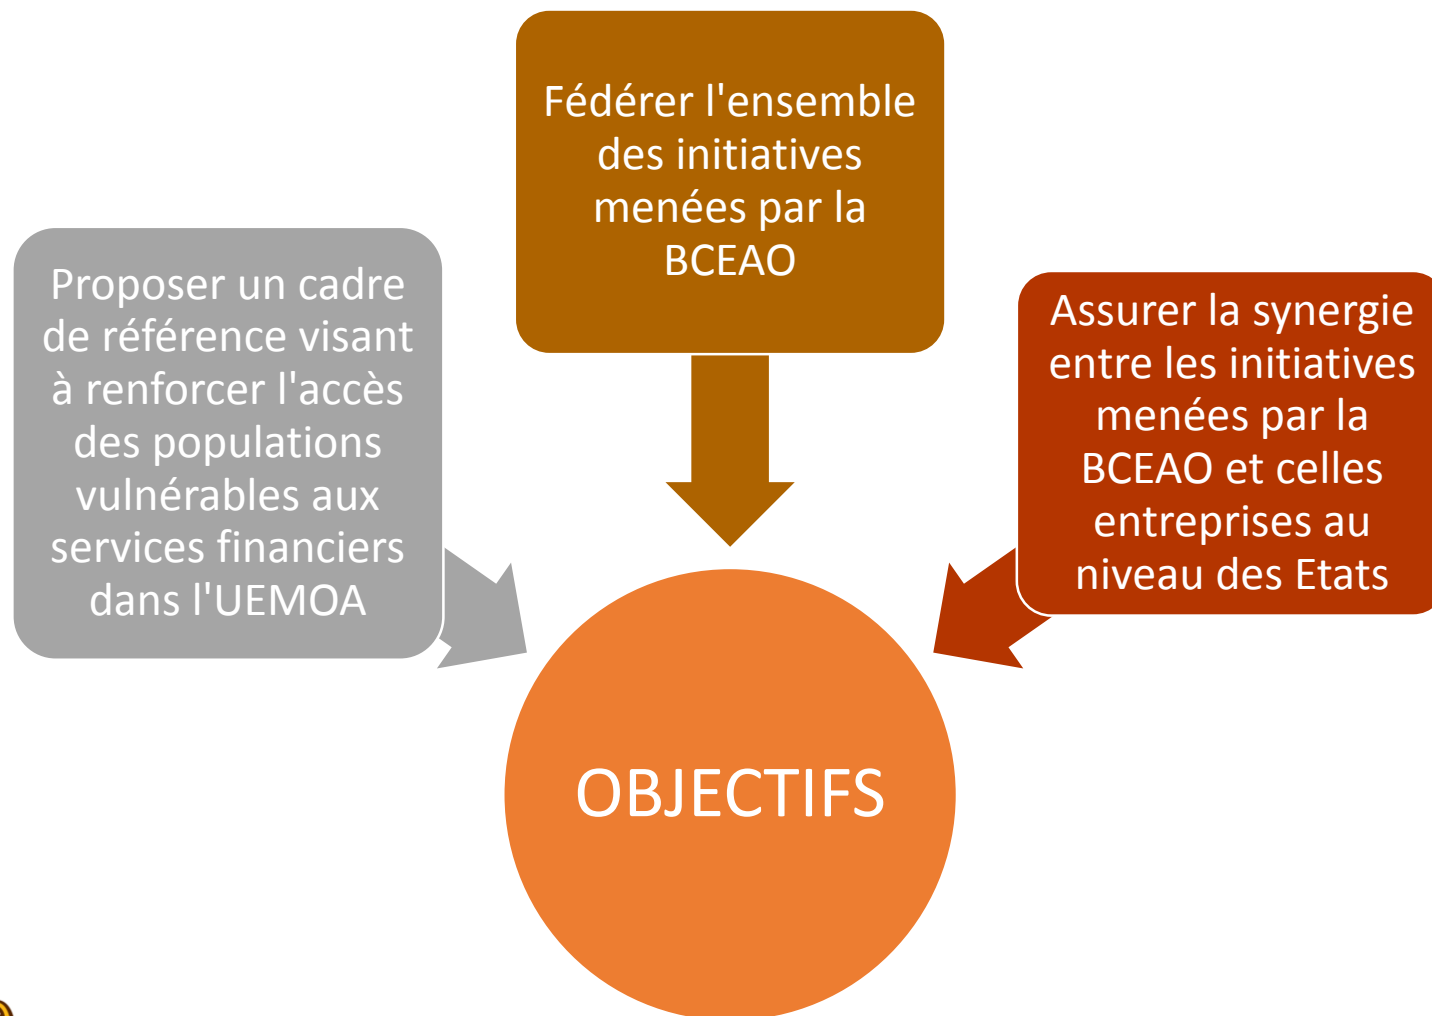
Fédérer l'ensemble des initiatives menées par la BCEAO

Proposer un cadre de référence visant à renforcer l'accès des populations vulnérables aux services financiers dans l'UEMOA

Assurer la synergie entre les initiatives menées par la BCEAO et celles entreprises au niveau des Etats

OBJECTIFS